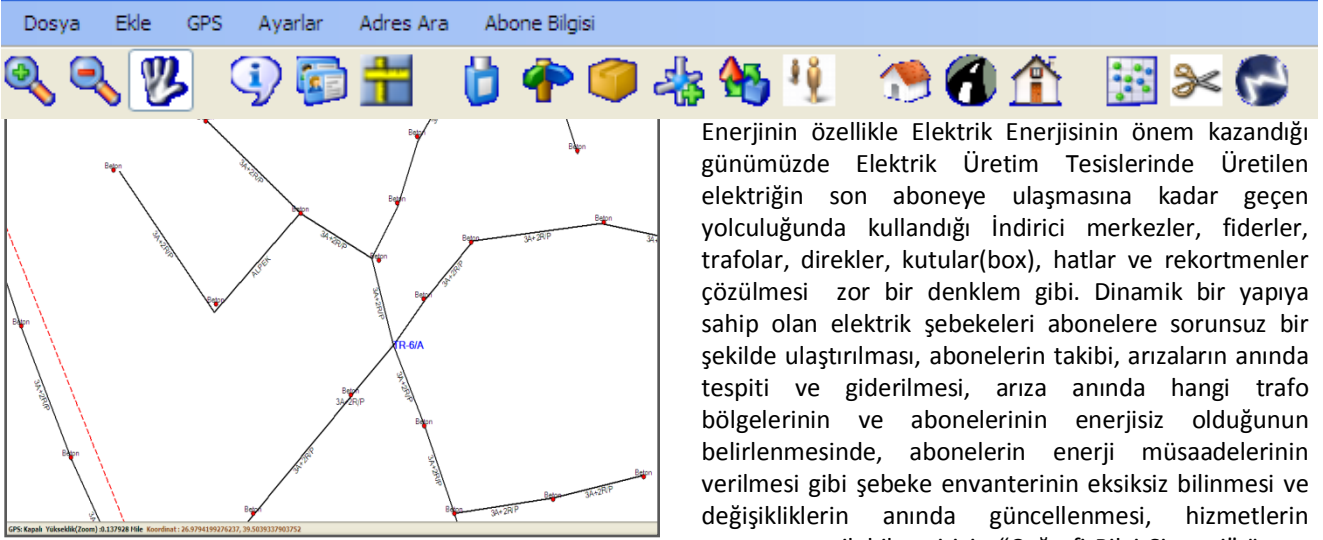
Dosya Ekle GPS Ayarlar Adres Ara Abone Bilgisi

Beton
Beton
Beton
Beton
Beton
Beton
Beton
Beton
Beton
Beton
Beton
Beton
Beton
Beton
Beton
Beton
3A+2R/P
3A+2R/P
3A+2R/P
ALPEK
3A+2R/P
3A+2R/P
3A+2R/P
3A+2R/P
3A+2R/P
3A+2R/P
3A+2R/P
3A+2R/P
3A+2R/P
3A+2R/P
TR-6/A

GPS: Kapalı Yükseklik(Zoom) :0.137928 Mile Koordinat : 26.9794199276237, 39.5039337903752

Enerjinin özellikle Elektrik Enerjisinin önem kazandığı günümüzde Elektrik Üretim Tesislerinde Üretilen elektriğin son aboneye ulaşmasına kadar geçen yolculuğunda kullandığı İndirici merkezler, fiderler, trafolar, direkler, kutular(box), hatlar ve rekortmenler çözülmesi zor bir denklem gibi. Dinamik bir yapıya sahip olan elektrik şebekeleri abonelere sorunsuz bir şekilde ulaştırılması, abonelerin takibi, arızaların anında tespiti ve giderilmesi, arıza anında hangi trafo bölgelerinin ve abonelerinin enerjisiz olduğunun belirlenmesinde, abonelerin enerji müsaadelerinin verilmesi gibi şebeke envanterinin eksiksiz bilinmesi ve değişikliklerin anında güncellenmesi, hizmetlerin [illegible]